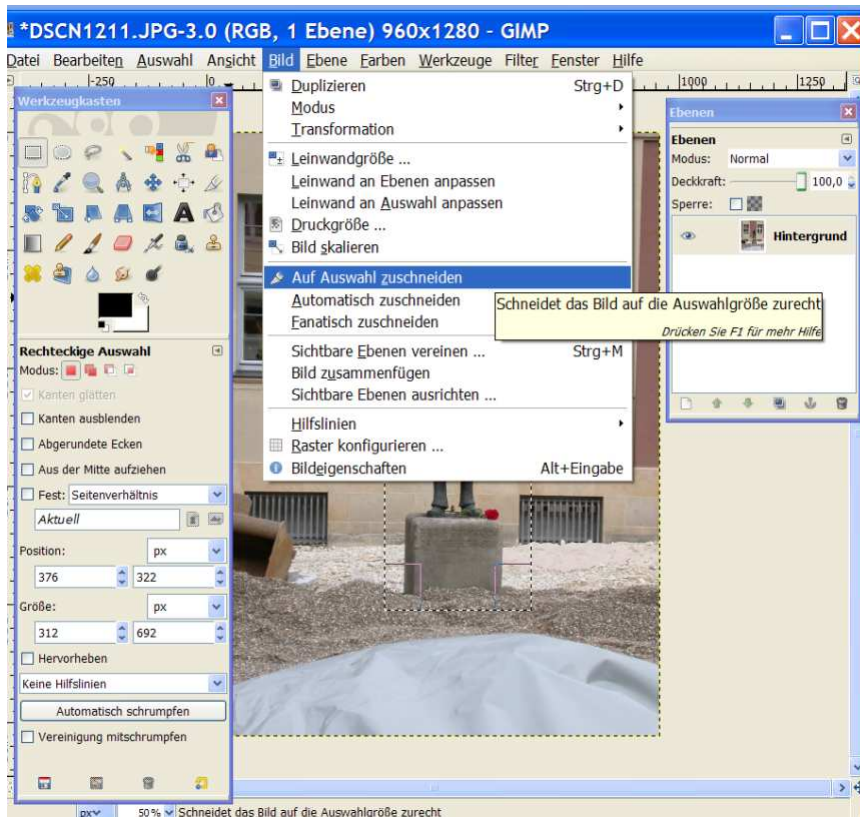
*DSCN1211.JPG-3.0 (RGB, 1 Ebene) 960x1280 - GIMP

Datei Bearbeiten Auswahl Ansicht Bild Ebene Farben Werkzeuge Filter Fenster Hilfe

-250 0 1000 1250

Werkzeugkasten

Duplizieren Strg+D
Modus
Transformation
Leinwandgröße ...
Leinwand an Ebenen anpassen
Leinwand an Auswahl anpassen
Druckgröße ...
Bild skalieren
Auf Auswahl zuschneiden
Automatisch zuschneiden
Fanatisch zuschneiden
Sichtbare Ebenen vereinen ... Strg+M
Bild zusammenfügen
Sichtbare Ebenen ausrichten ...
Hilfslinien
Raster konfigurieren ...
Bildeigenschaften Alt+Eingabe

Schneidet das Bild auf die Auswahlgröße zurecht
Drücken Sie F1 für mehr Hilfe

Ebenen
Ebenen
Modus: Normal
Deckkraft: 100,0
Sperre:
Hintergrund

Rechteckige Auswahl
Modus:
Kanten glätten
Kanten ausblenden
Abgerundete Ecken
Aus der Mitte aufziehen
Fest: Seitenverhältnis
Aktuell
Position: px
376 322
Größe: px
312 692
Hervorheben
Keine Hilfslinien
Automatisch schrumpfen
Vereinigung mitschrumpfen

px 50 % Schneidet das Bild auf die Auswahlgröße zurecht